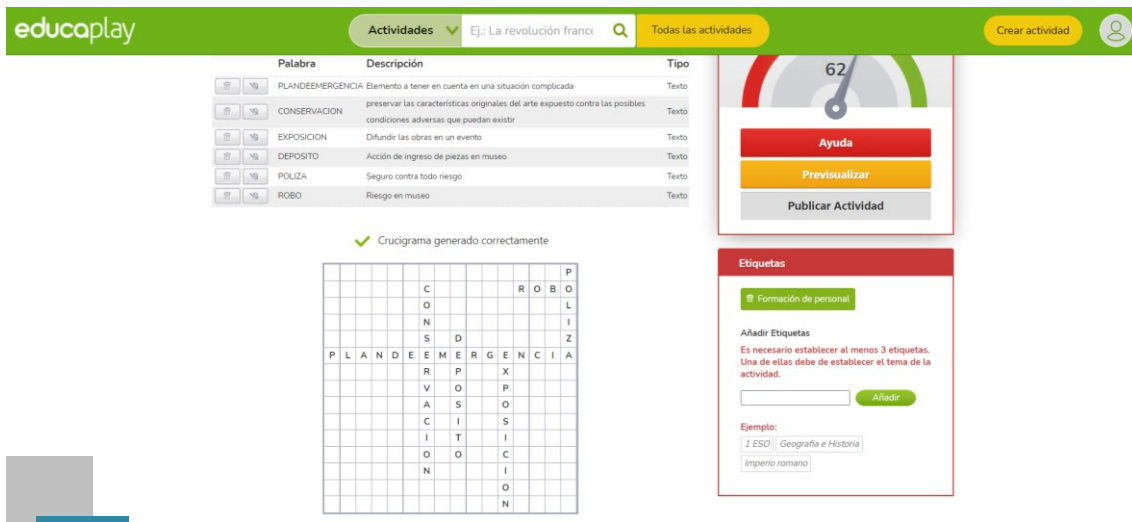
educaplay

Actividades

Ej.: La revolución franc

Todas las actividades

Crear actividad

| Palabra | Descripción | Tipo |
|---|---|---|
| PLANDEEMERGENCIA | Elemento a tener en cuenta en una situación complicada | Texto |
| CONSERVACION | preservar las características originales del arte expuesto contra las posibles condiciones adversas que puedan existir | Texto |
| EXPOSICION | Difundir las obras en un evento | Texto |
| DEPOSITO | Acción de ingreso de piezas en museo | Texto |
| POLIZA | Seguro contra todo riesgo | Texto |
| ROBO | Riesgo en museo | Texto |

62

Ayuda

Previsualizar

Publicar Actividad

Crucigrama generado correctamente

P
C R O B O
O L
N I
S D Z
P L A N D E E M E R G E N C I A
R P X
V O P
A S O
C I S
I T I
O O C
N I
O
N

Etiquetas

Formación de personal

Añadir Etiquetas

Es necesario establecer al menos 3 etiquetas. Una de ellas debe de establecer el tema de la actividad.

Añadir

Ejemplo:

1 ESO Geografía e Historia

Imperio romano